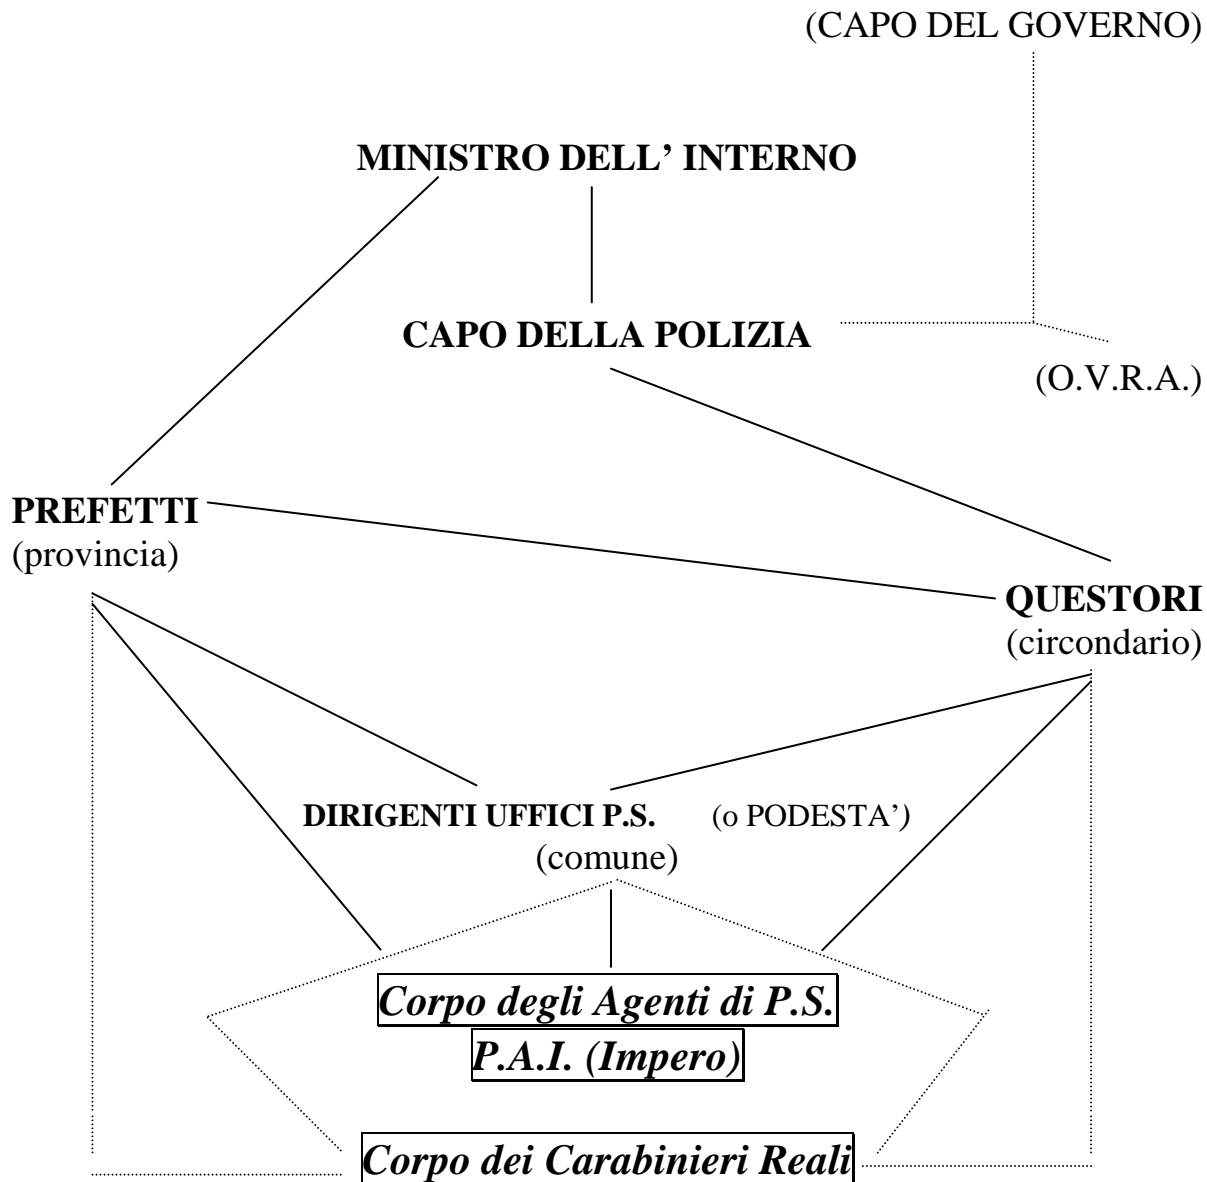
(CAPO DEL GOVERNO)

MINISTRO DELL' INTERNO

CAPO DELLA POLIZIA

(O.V.R.A.)

PREFETTI
(provincia)

QUESTORI
(circondario)

DIRIGENTI UFFICI P.S. (o PODESTA')
(comune)

Corpo degli Agenti di P.S.
P.A.I. (Impero)

Corpo dei Carabinieri Reali